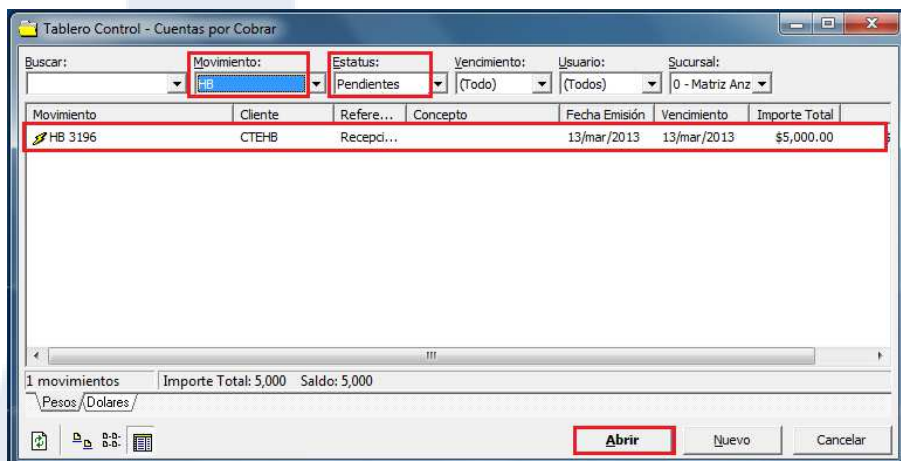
Tablero Control - Cuentas por Cobrar

Buscar:
Movimiento: HB
Estatus: Pendientes
Vencimiento: (Todo)
Usuario: (Todos)
Sucursal: 0 - Matriz Anz

| Movimiento | Cliente | Refere... | Concepto | Fecha Emisión | Vencimiento | Importe Total |
|---|---|---|---|---|---|---|
| HB 3196 | CTEHB | Recepci... | | 13/mar/2013 | 13/mar/2013 | $5,000.00 |

1 movimientos
Importe Total: 5,000 Saldo: 5,000

Pesos Dolares

Abrir
Nuevo
Cancelar